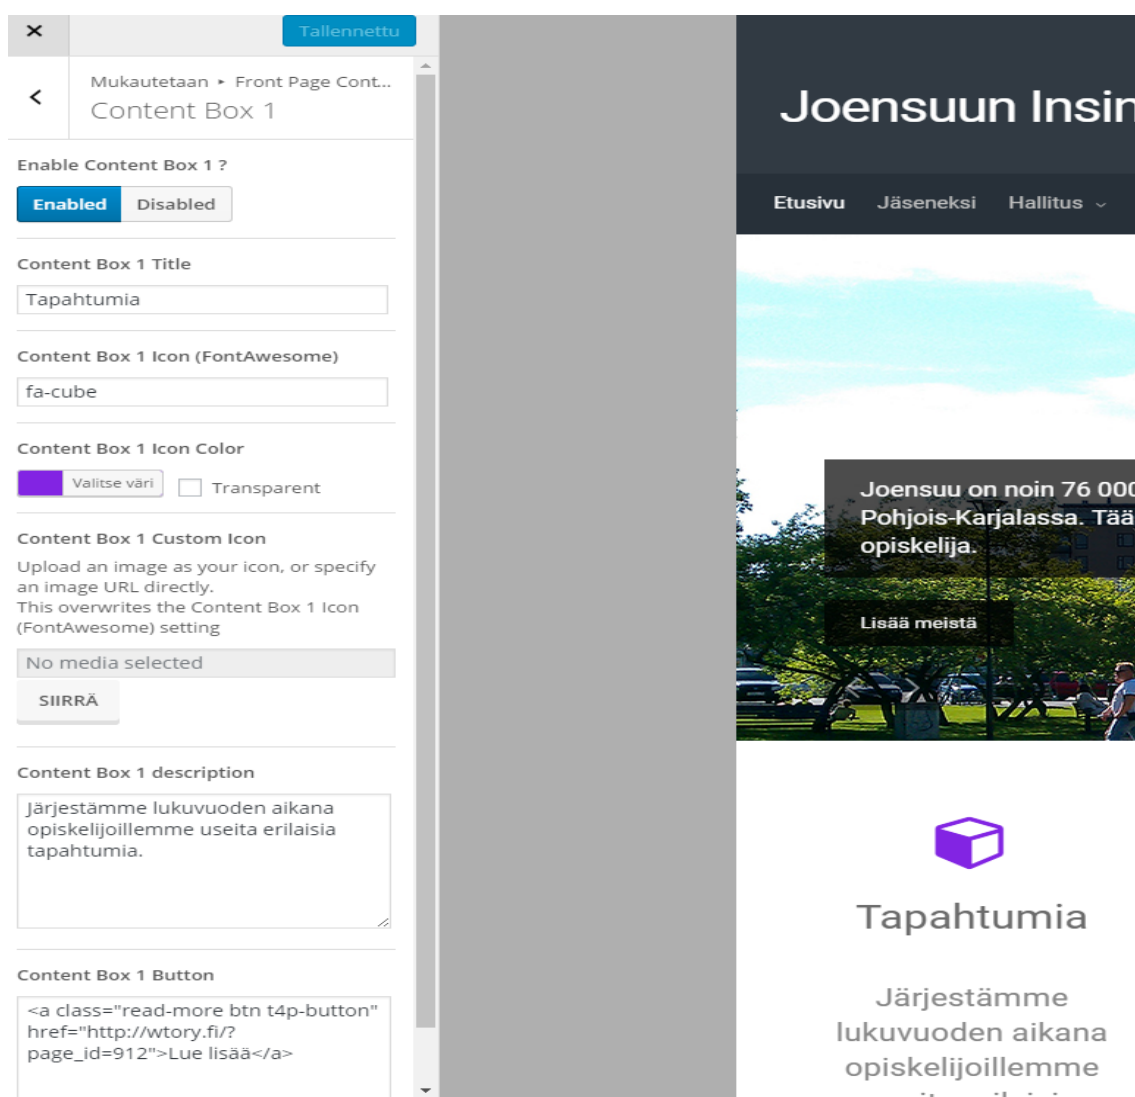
×

Tallennettu

<

Mukautetaan ▸ Front Page Cont...
Content Box 1

Enable Content Box 1 ?

Enabled Disabled

Content Box 1 Title

Tapahtumia

Content Box 1 Icon (FontAwesome)

fa-cube

Content Box 1 Icon Color

Valitse väri Transparent

Content Box 1 Custom Icon

Upload an image as your icon, or specify an image URL directly.
This overwrites the Content Box 1 Icon (FontAwesome) setting

No media selected

SIIRRÄ

Content Box 1 description

Järjestämme lukuvuoden aikana opiskelijoillemme useita erilaisia tapahtumia.

Content Box 1 Button

<a class="read-more btn t4p-button" href="http://wtory.fi/?page_id=912">Lue lisää</a>

Joensuun Insin

Etusivu Jäseneksi Hallitus

Joensuu on noin 76 000
Pohjois-Karjalassa. Tää
opiskelija.

Lisää meistä

Tapahtumia

Järjestämme lukuvuoden aikana opiskelijoillemme